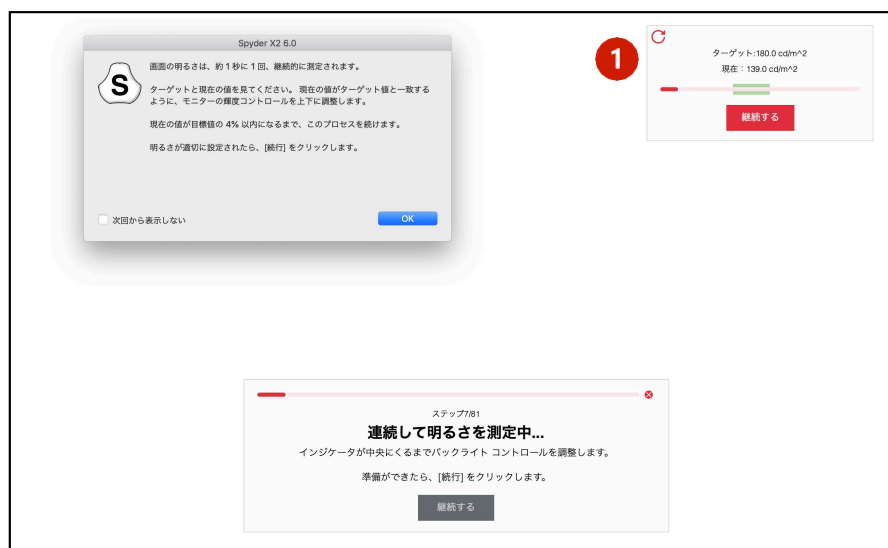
Spyder X2 6.0

S

画面の明るさは、約 1 秒に 1 回、継続的に測定されます。

ターゲットと現在の値を見てください。現在の値がターゲット値と一致するように、モニターの輝度コントロールを上下に調整します。

現在の値が目標値の 4% 以内になるまで、このプロセスを続けます。

明るさが適切に設定されたら、[続行] をクリックします。

次回から表示しない

OK

1

ターゲット:180.0 cd/m^2

現在：139.0 cd/m^2

継続する

ステップ7/81

連続して明るさを測定中...

インジケータが中央にくるまでバックライト コントロールを調整します。

準備ができたら、[続行] をクリックします。

継続する